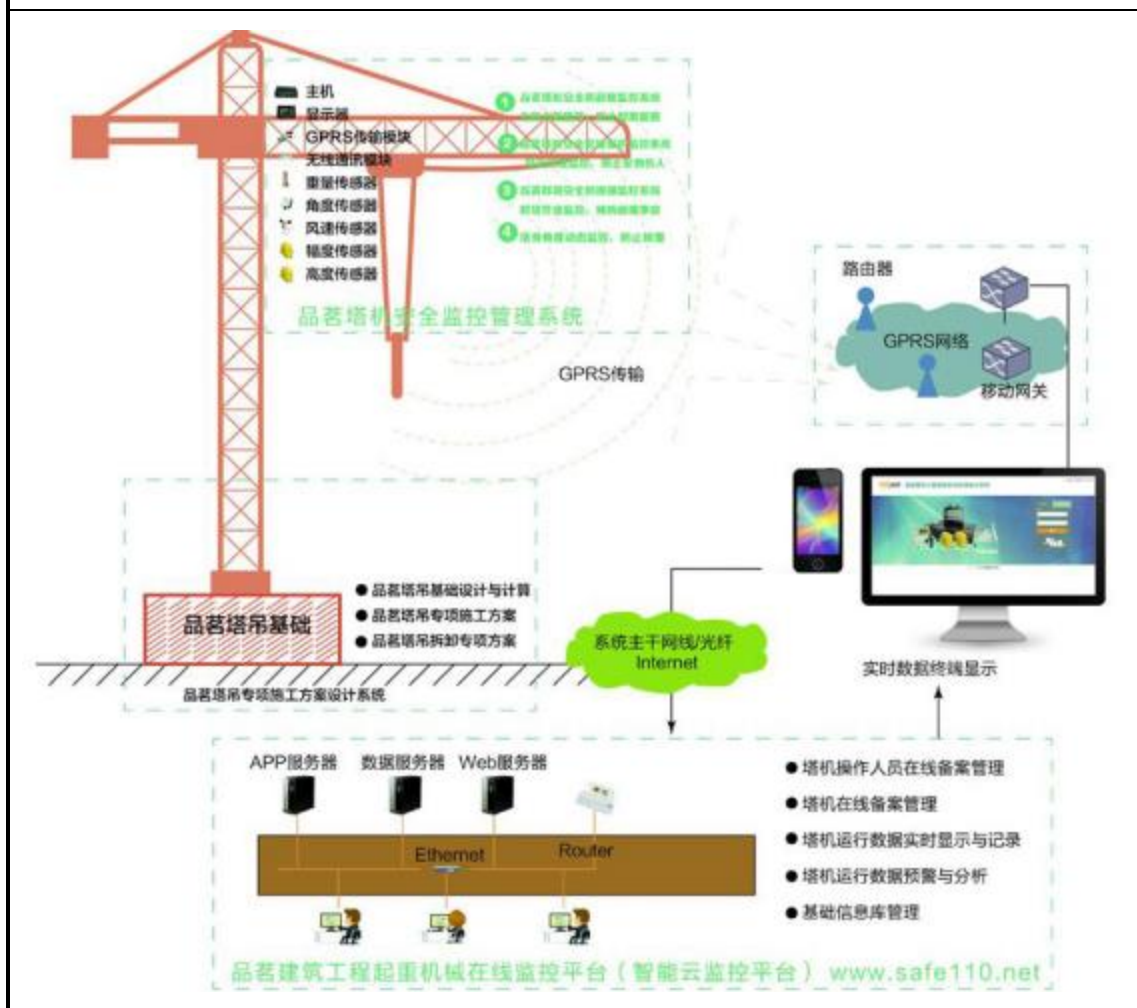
主机
显示器
GPRS传输模块
无线通讯模块
重量传感器
角度传感器
风速传感器
幅度传感器
高度传感器

1 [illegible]
2 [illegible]
3 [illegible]
4 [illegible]

品茗塔机安全监控管理系统

GPRS传输

路由器
GPRS网络
移动网关

品茗塔吊基础

● 品茗塔吊基础设计与计算
● 品茗塔吊专项施工方案
● 品茗塔吊拆卸专项方案

品茗塔吊专项施工方案设计系统

系统主干网线/光纤
Internet

实时数据终端显示

APP服务器 数据服务器 Web服务器

Ethernet Router

● 塔机操作人员在线备案管理
● 塔机在线备案管理
● 塔机运行数据实时显示与记录
● 塔机运行数据预警与分析
● 基础信息库管理

品茗建筑工程起重机械在线监控平台（智能云监控平台）www.safe110.net